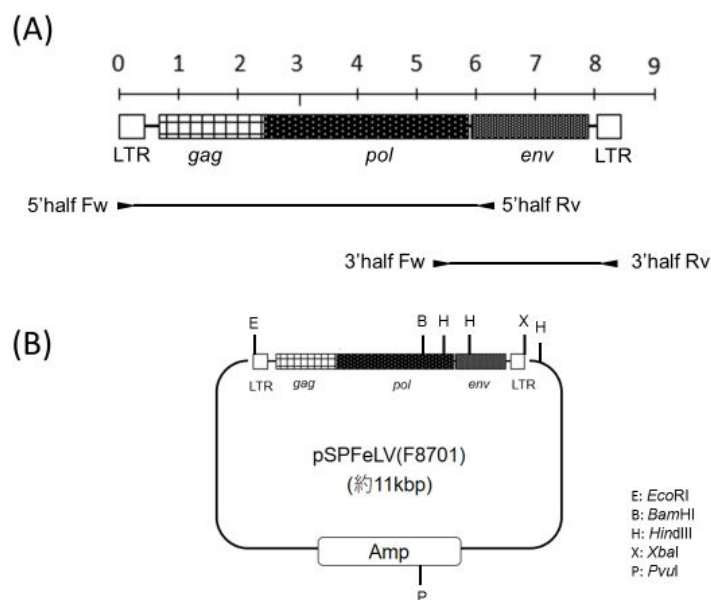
(A)

0 1 2 3 4 5 6 7 8 9

LTR *gag* *pol* *env* LTR

5'half Fw 5'half Rv

3'half Fw 3'half Rv

(B)

E B H H X H

LTR *gag* *pol* *env* LTR

pSPFeLV(F8701)
(約11kbp)

Amp

P

E: *Eco*RI
B: *Bam*HI
H: *Hind*III
X: *Xba*I
P: *Pvu*I